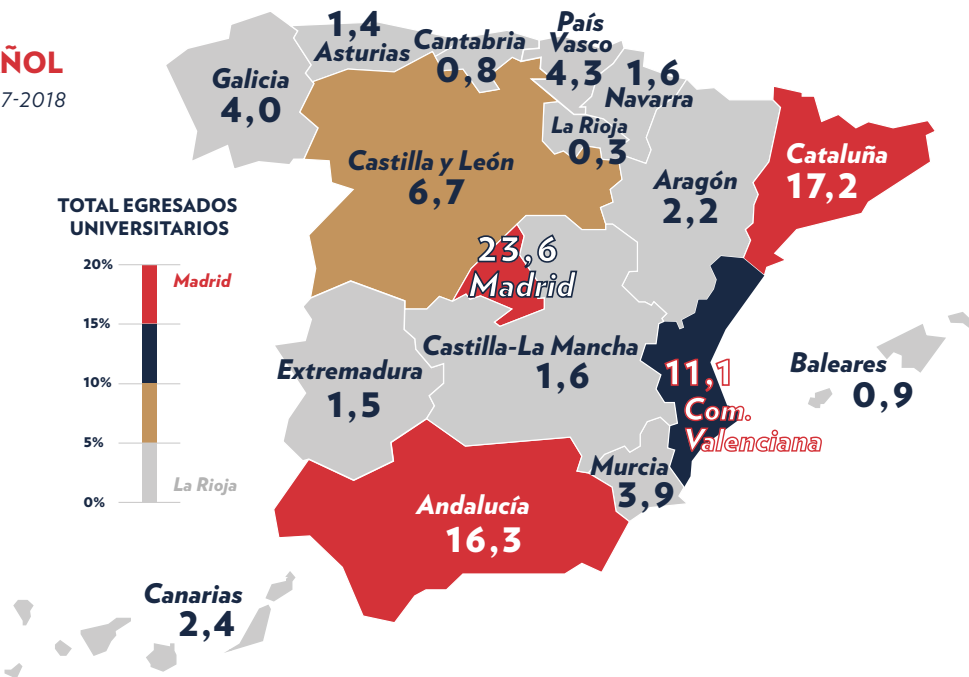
ÑOL
7-2018

TOTAL EGRESADOS UNIVERSITARIOS

20%
15%
10%
5%
0%

Madrid
La Rioja

Galicia
4,0

1,4
Asturias

Cantabria
0,8

País Vasco
4,3

1,6
Navarra

La Rioja
0,3

Castilla y León
6,7

Aragón
2,2

Cataluña
17,2

23,6
Madrid

Castilla-La Mancha
1,6

Extremadura
1,5

11,1
Com. Valenciana

Baleares
0,9

Murcia
3,9

Andalucía
16,3

Canarias
2,4